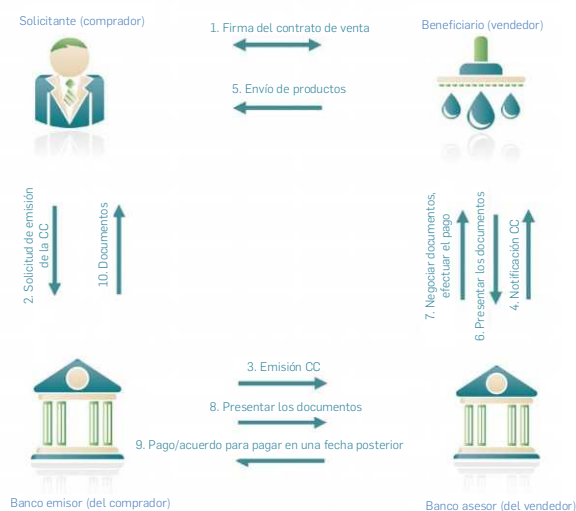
Solicitante (comprador)

1. Firma del contrato de venta

Beneficiario (vendedor)

5. Envío de productos

2. Solicitud de emisión de la CC

10. Documentos

7. Negociar documentos, efectuar el pago

6. Presentar los documentos

4. Notificación CC

3. Emisión CC

8. Presentar los documentos

9. Pago/acuerdo para pagar en una fecha posterior

Banco emisor (del comprador)

Banco asesor (del vendedor)